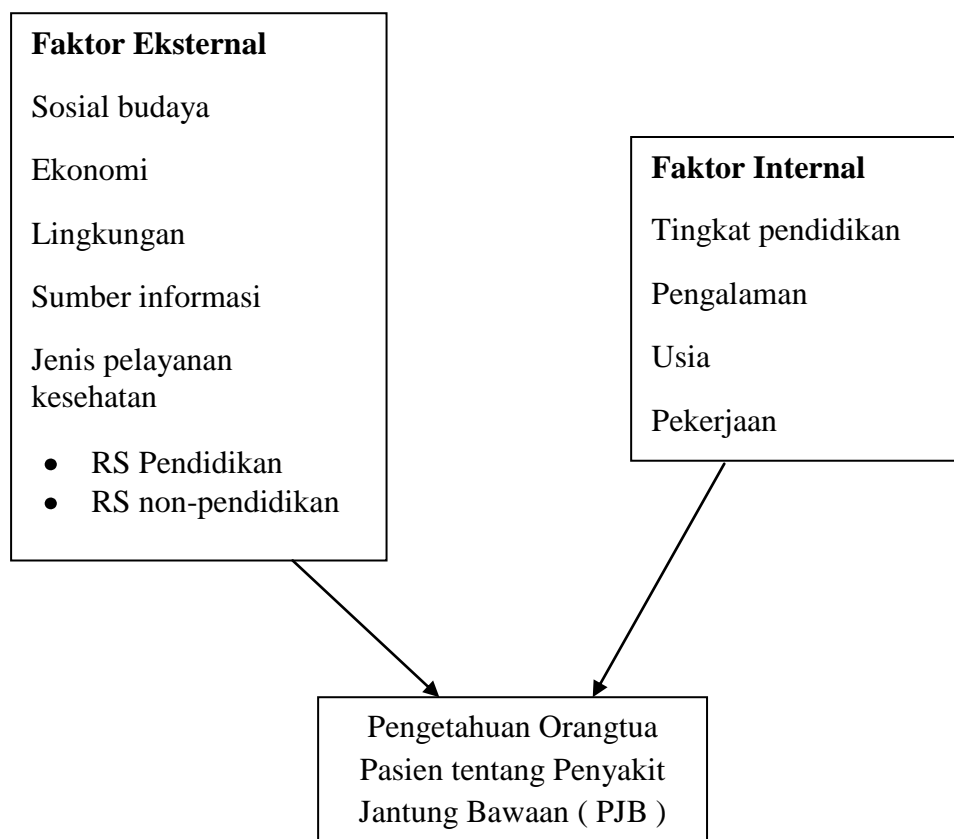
**Faktor Eksternal**

Sosial budaya

Ekonomi

Lingkungan

Sumber informasi

Jenis pelayanan kesehatan

- RS Pendidikan
- RS non-pendidikan

**Faktor Internal**

Tingkat pendidikan

Pengalaman

Usia

Pekerjaan

Pengetahuan Orangtua Pasien tentang Penyakit Jantung Bawaan ( PJB )